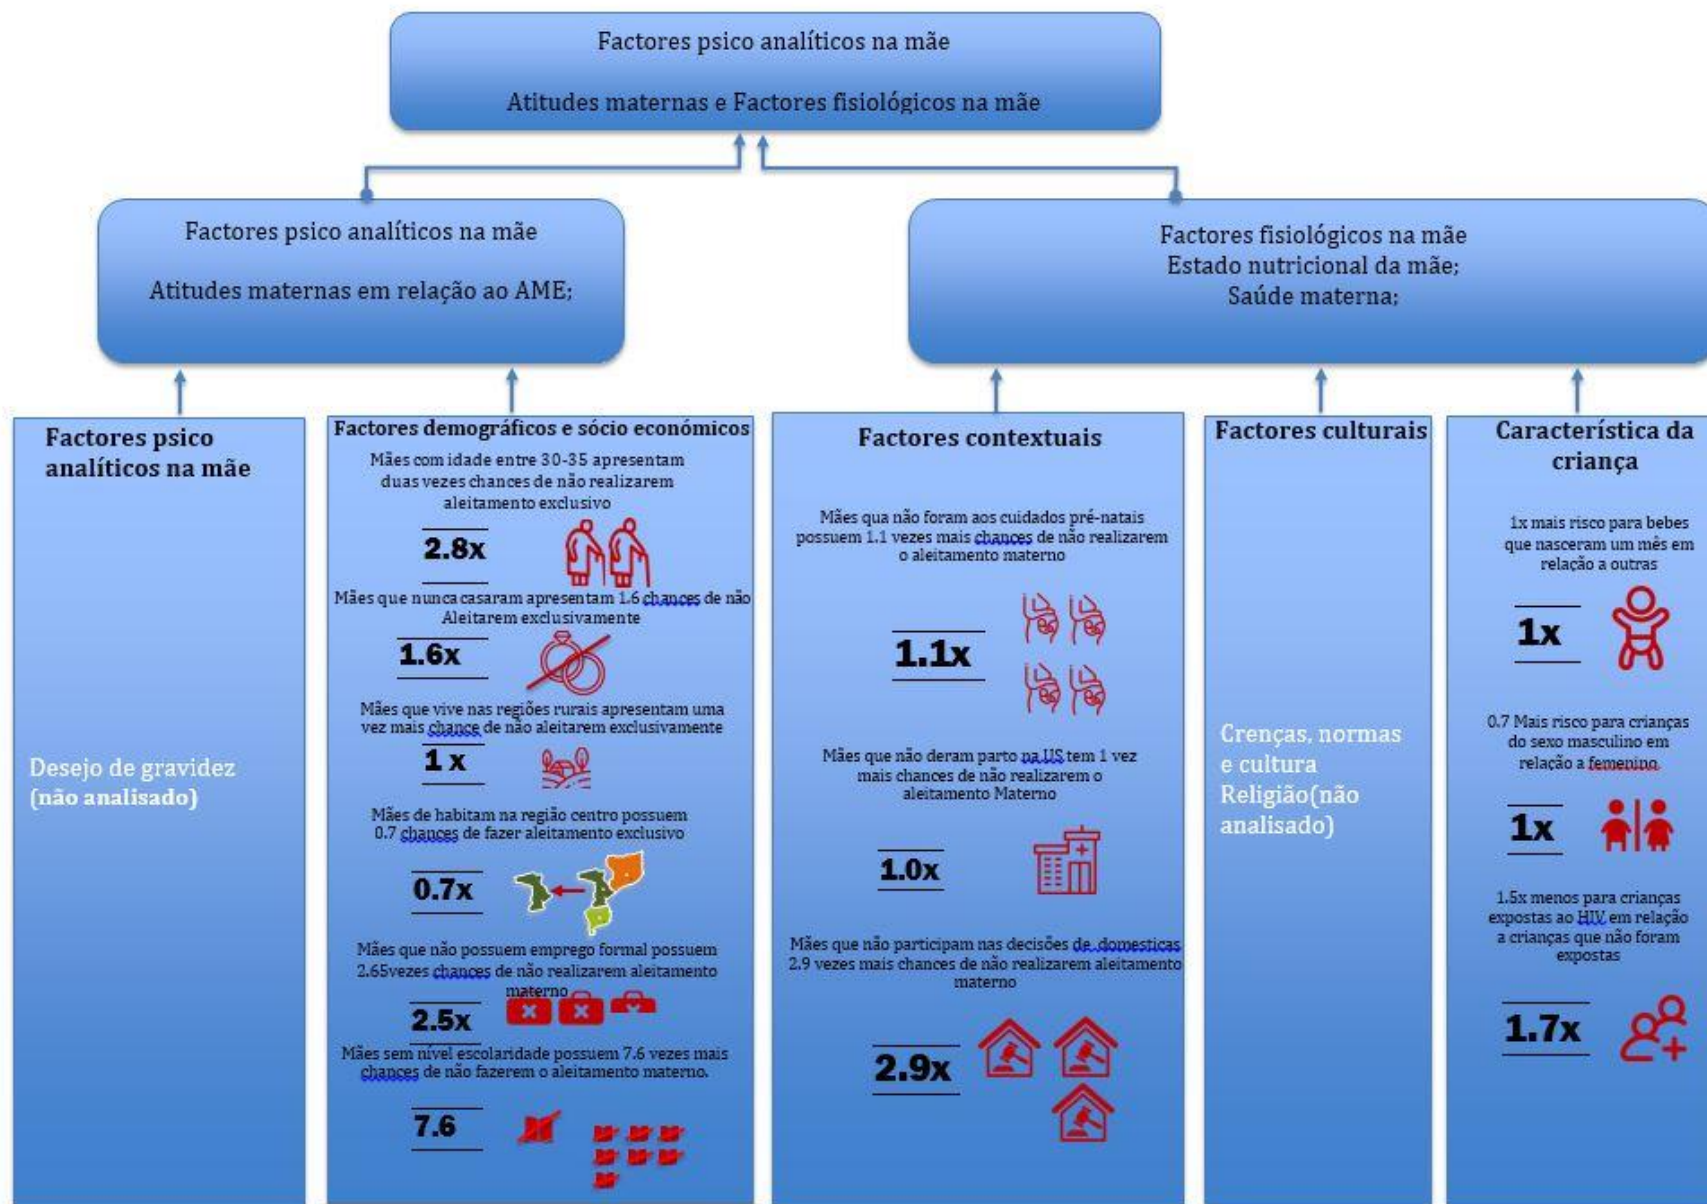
Factores psico analíticos na mãe

Atitudes maternas e Factores fisiológicos na mãe

Factores psico analíticos na mãe

Atitudes maternas em relação ao AME;

Factores fisiológicos na mãe
Estado nutricional da mãe;
Saúde materna;

Factores psico analíticos na mãe

Desejo de gravidez (não analisado)

Factores demográficos e sócio económicos

Mães com idade entre 30-35 apresentam duas vezes chances de não realizarem aleitamento exclusivo

2.8x

Mães que nunca casaram apresentam 1.6 chances de não Aleitarem exclusivamente

1.6x

Mães que vive nas regiões rurais apresentam uma vez mais chance de não aleitarem exclusivamente

1 x

Mães de habitam na região centro possuem 0.7 chances de fazer aleitamento exclusivo

0.7x

Mães que não possuem emprego formal possuem 2.65vezes chances de não realizarem aleitamento materno

2.5x

Mães sem nível escolaridade possuem 7.6 vezes mais chances de não fazerem o aleitamento materno.

7.6

Factores contextuais

Mães qua não foram aos cuidados pré-natais possuem 1.1 vezes mais chances de não realizerem o aleitamento materno

1.1x

Mães que não deram parto na US tem 1 vez mais chances de não realizarem o aleitamento Materno

1.0x

Mães que não participam nas decisões de domesticas 2.9 vezes mais chances de não realizerem aleitamento materno

2.9x

Factores culturais

Crenças, normas e cultura Religião(não analisado)

Característica da criança

1x mais risco para bebes que nasceram um mês em relação a outras

1x

0.7 Mais risco para crianças do sexo masculino em relação a femenino

1x

1.5x menos para crianças expostas ao HIV em relação a crianças que não foram expostas

1.7x